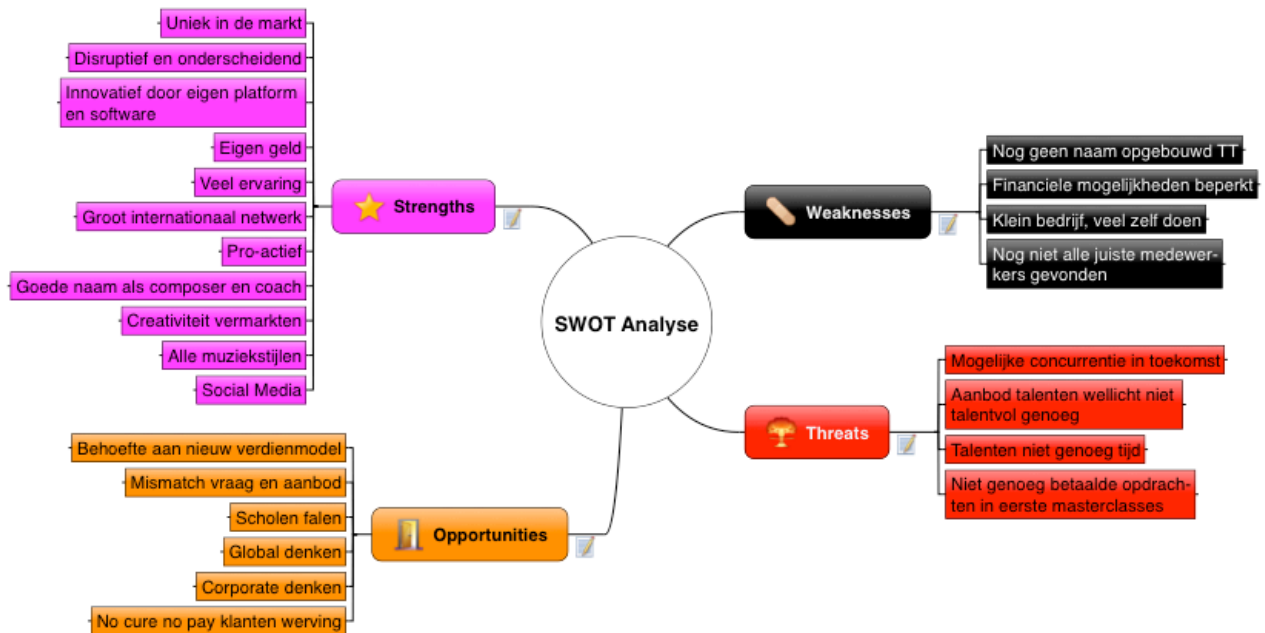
SWOT Analyse

Strengths

Uniek in de markt

Disruptief en onderscheidend

Innovatief door eigen platform en software

Eigen geld

Veel ervaring

Groot internationaal netwerk

Pro-actief

Goede naam als composer en coach

Creativiteit vermarkten

Alle muziekstijlen

Social Media

Weaknesses

Nog geen naam opgebouwd TT

Financiele mogelijkheden beperkt

Klein bedrijf, veel zelf doen

Nog niet alle juiste medewerkers gevonden

Threats

Mogelijke concurrentie in toekomst

Aanbod talenten wellicht niet talentvol genoeg

Talenten niet genoeg tijd

Niet genoeg betaalde opdrachten in eerste masterclasses

Opportunities

Behoefte aan nieuw verdienmodel

Mismatch vraag en aanbod

Scholen falen

Global denken

Corporate denken

No cure no pay klanten werving